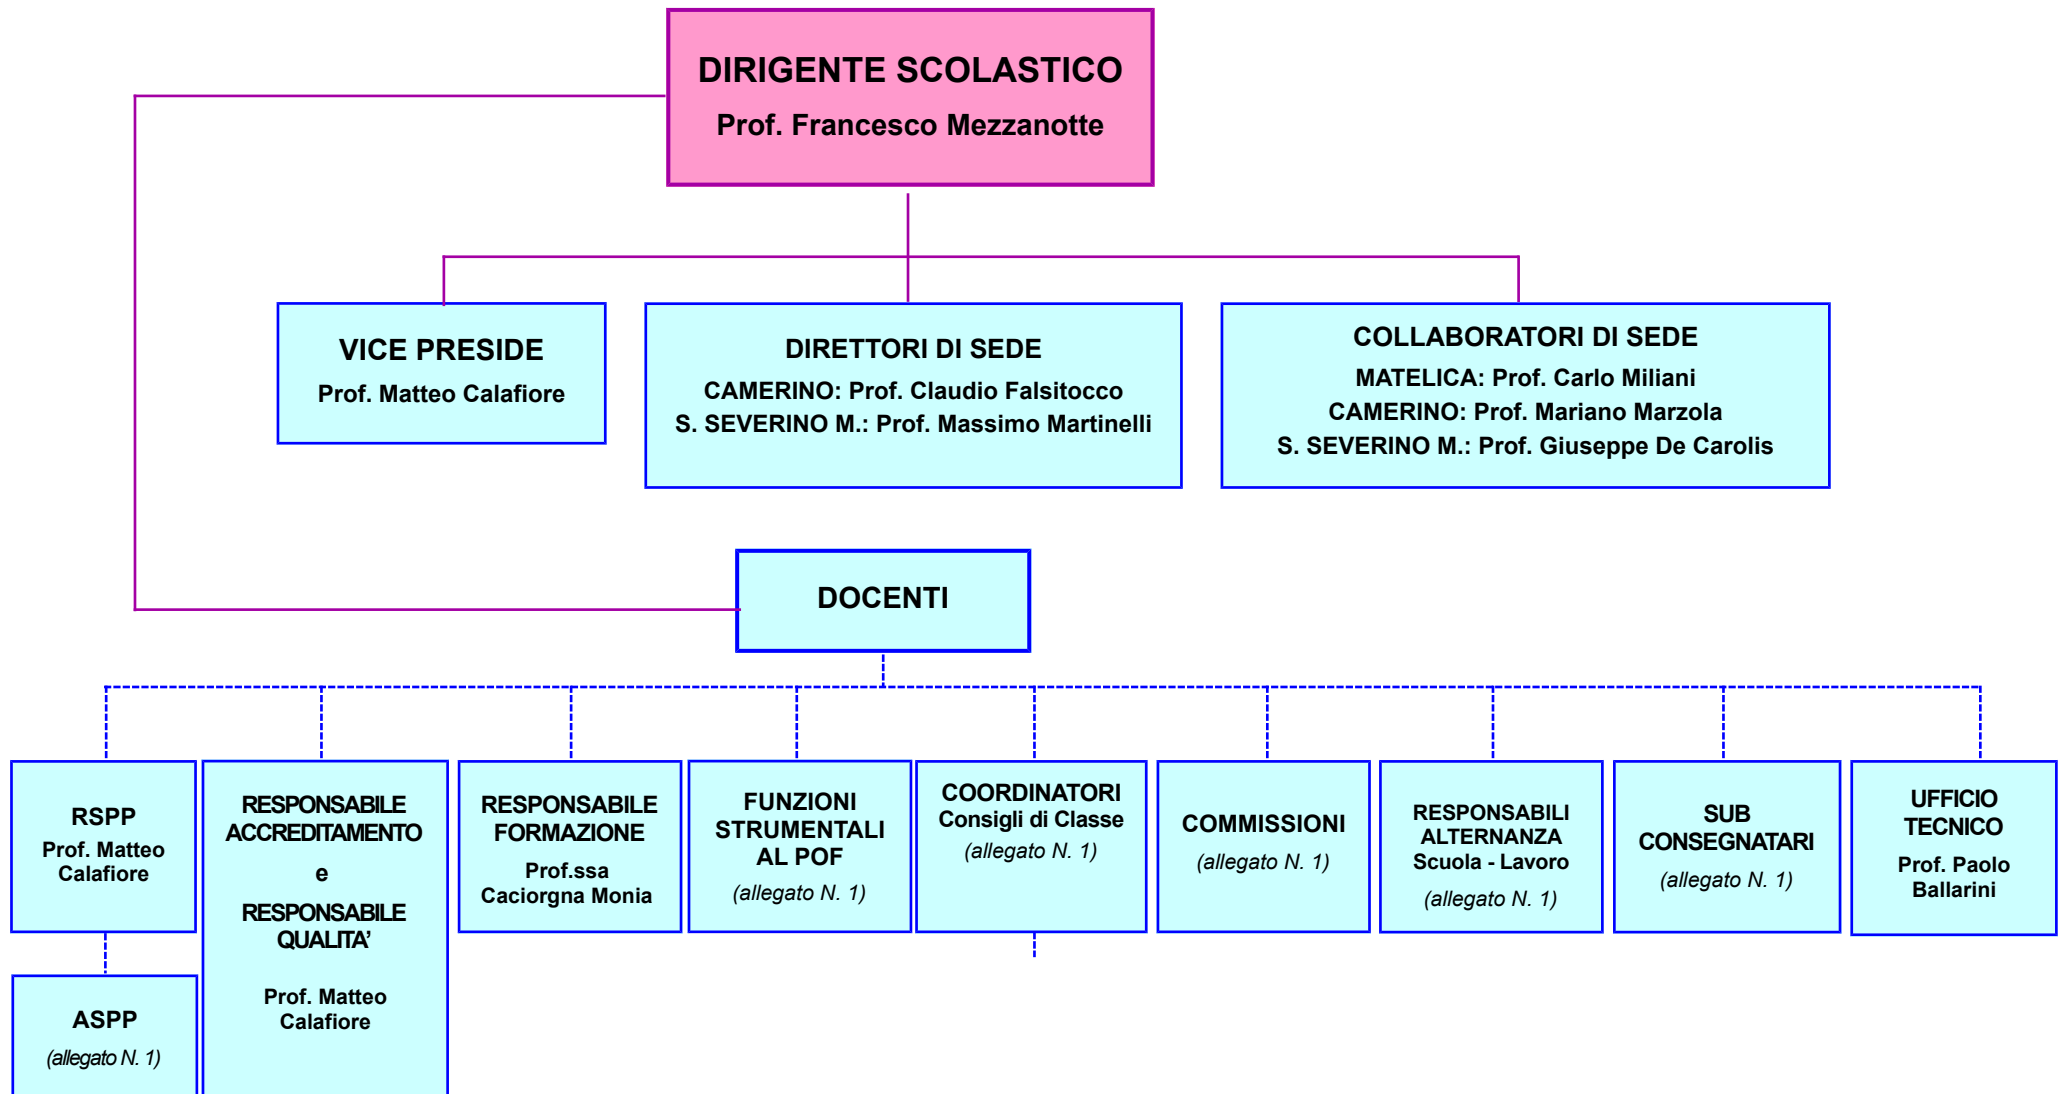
DIRIGENTE SCOLASTICO
Prof. Francesco Mezzanotte

VICE PRESIDE
Prof. Matteo Calafiore

DIRETTORI DI SEDE
CAMERINO: Prof. Claudio Falsitocco
S. SEVERINO M.: Prof. Massimo Martinelli

COLLABORATORI DI SEDE
MATELICA: Prof. Carlo Miliani
CAMERINO: Prof. Mariano Marzola
S. SEVERINO M.: Prof. Giuseppe De Carolis

DOCENTI

RSPP
Prof. Matteo Calafiore

ASPP
(allegato N. 1)

RESPONSABILE ACCREDITAMENTO
e
RESPONSABILE QUALITA'
Prof. Matteo Calafiore

RESPONSABILE FORMAZIONE
Prof.ssa Caciorgna Monia

FUNZIONI STRUMENTALI AL POF
(allegato N. 1)

COORDINATORI
Consigli di Classe
(allegato N. 1)

COMMISSIONI
(allegato N. 1)

RESPONSABILI ALTERNANZA Scuola - Lavoro
(allegato N. 1)

SUB CONSEGNATARI
(allegato N. 1)

UFFICIO TECNICO
Prof. Paolo Ballarini